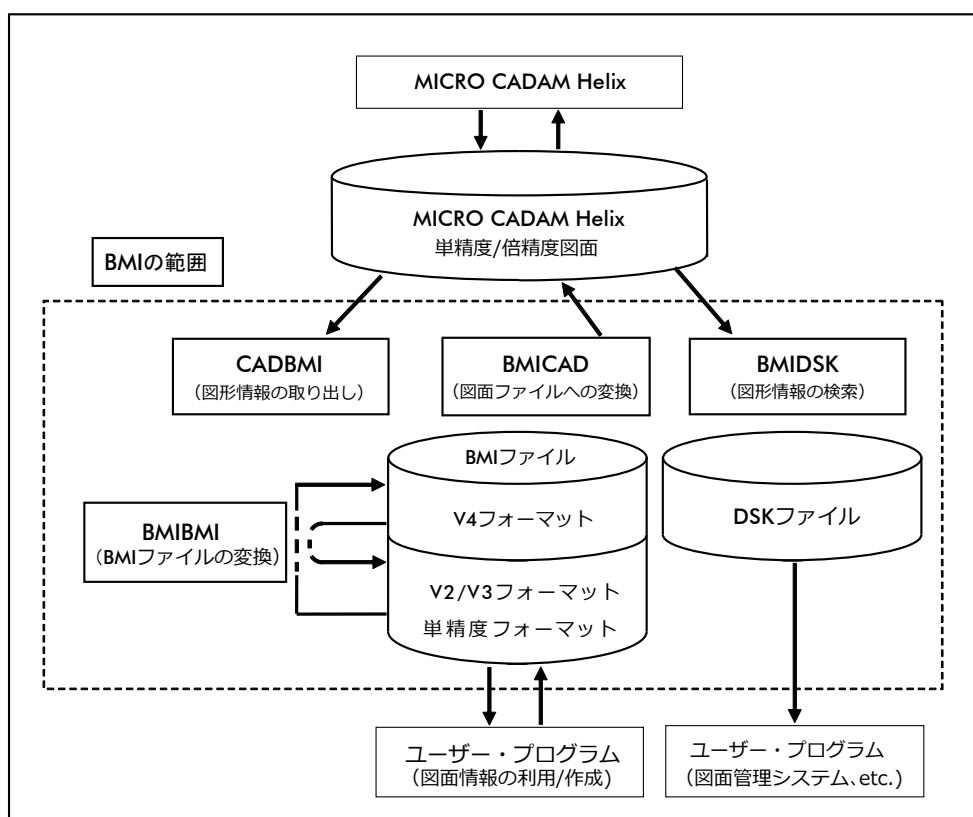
MICRO CADAM Helix

MICRO CADAM Helix
単精度/倍精度図面

BMIの範囲

CADBMI
（図形情報の取り出し）

BMICAD
（図面ファイルへの変換）

BMIDSK
（図形情報の検索）

BMIファイル

V4フォーマット

V2/V3フォーマット
単精度フォーマット

BMIBMI
（BMIファイルの変換）

DSKファイル

ユーザー・プログラム
（図面情報の利用/作成）

ユーザー・プログラム
（図面管理システム、etc.）